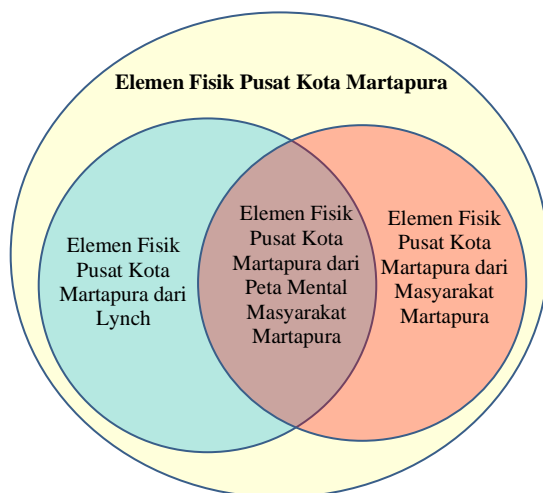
Elemen Fisik Pusat Kota Martapura

Elemen Fisik Pusat Kota Martapura dari Lynch

Elemen Fisik Pusat Kota Martapura dari Peta Mental Masyarakat Martapura

Elemen Fisik Pusat Kota Martapura dari Masyarakat Martapura